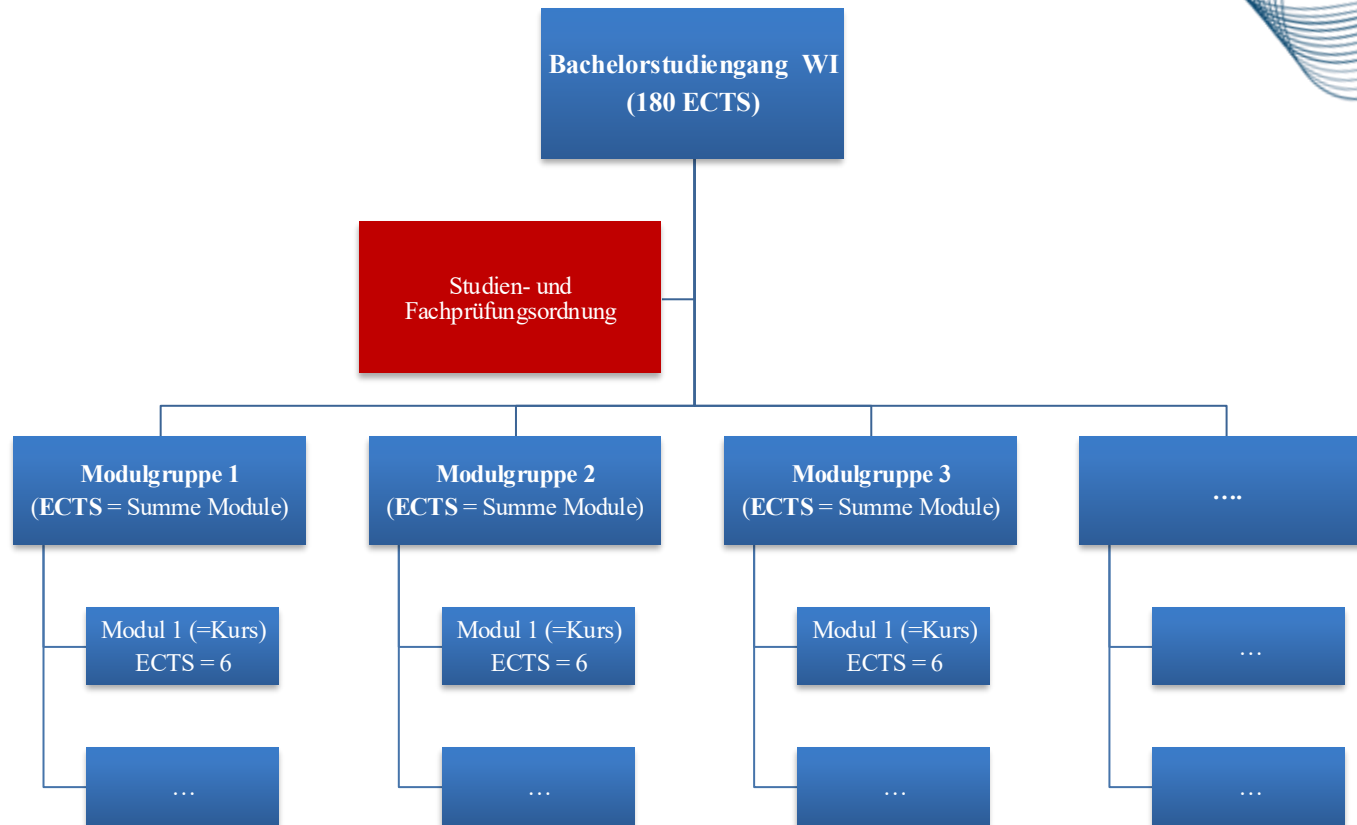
Bachelorstudiengang WI
(180 ECTS)

Studien- und Fachprüfungsordnung

Modulgruppe 1
(ECTS = Summe Module)

Modul 1 (=Kurs)
ECTS = 6

…

Modulgruppe 2
(ECTS = Summe Module)

Modul 1 (=Kurs)
ECTS = 6

…

Modulgruppe 3
(ECTS = Summe Module)

Modul 1 (=Kurs)
ECTS = 6

…

….

…

…